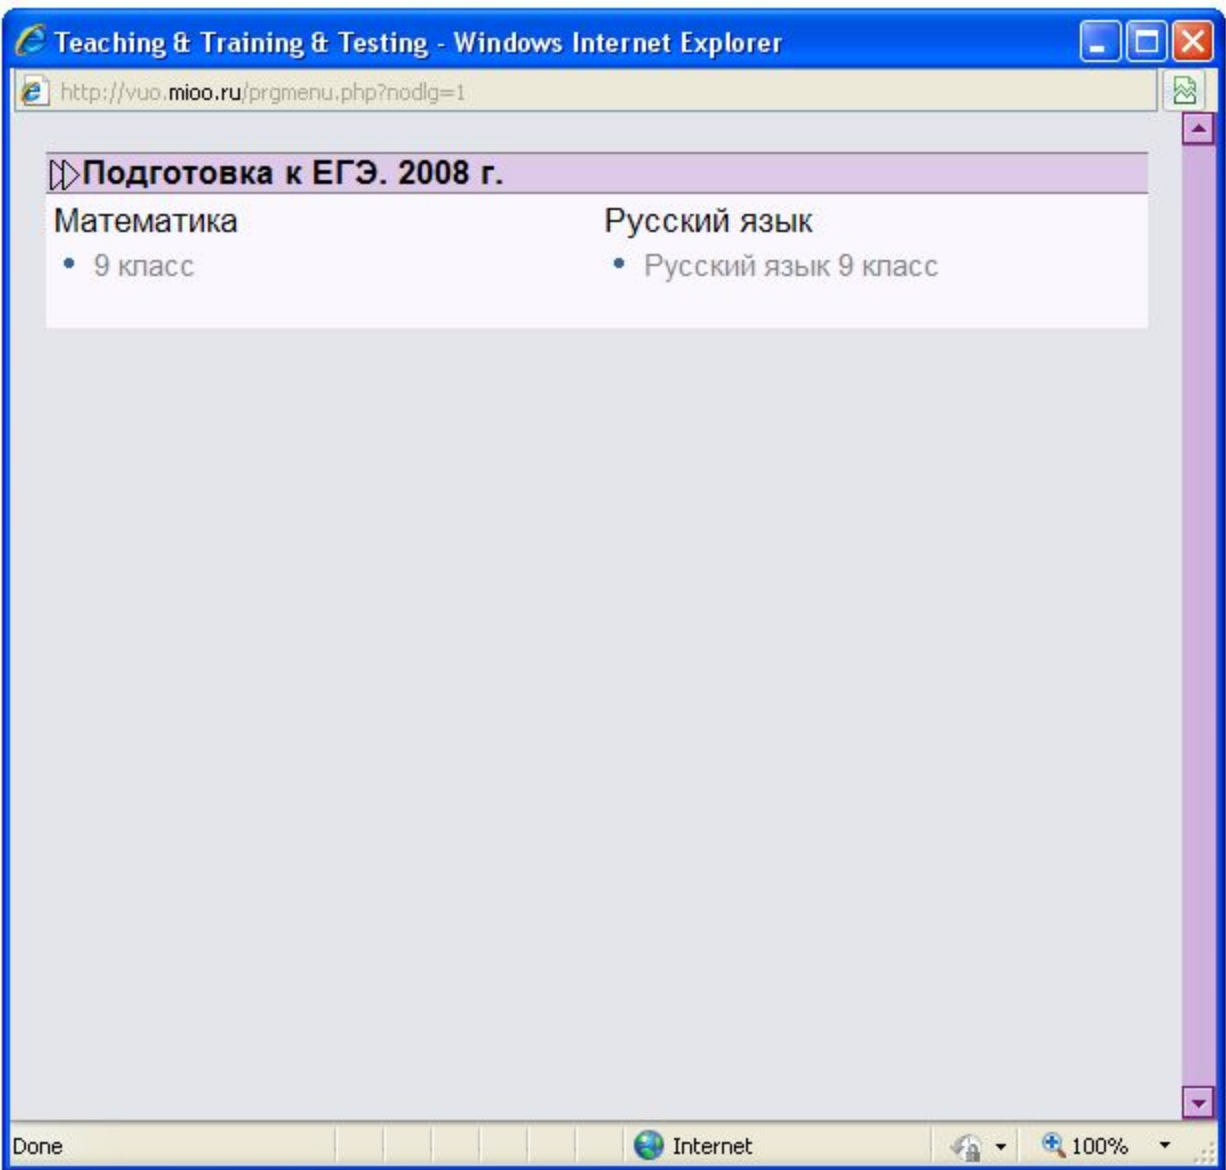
Teaching & Training & Testing - Windows Internet Explorer

http://vuo.mioo.ru/prgmenu.php?nodlg=1

Подготовка к ЕГЭ. 2008 г.

Математика

- 9 класс

Русский язык

- Русский язык 9 класс

Done

Internet

100%